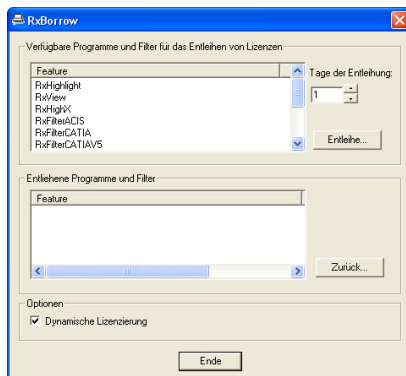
RxBorrow

Verfügbare Programme und Filter für das Entleihen von Lizenzen

| Feature |
|---|
| RxHighlight |
| RxView |
| RxHighX |
| RxFilterACIS |
| RxFilterCATIA |
| RxFilterCATIAV5 |

Tage der Entleihung:

1

Entleihe...

Entliehene Programme und Filter

| Feature |
|---|

Zurück...

Optionen

Dynamische Lizenzierung

Ende